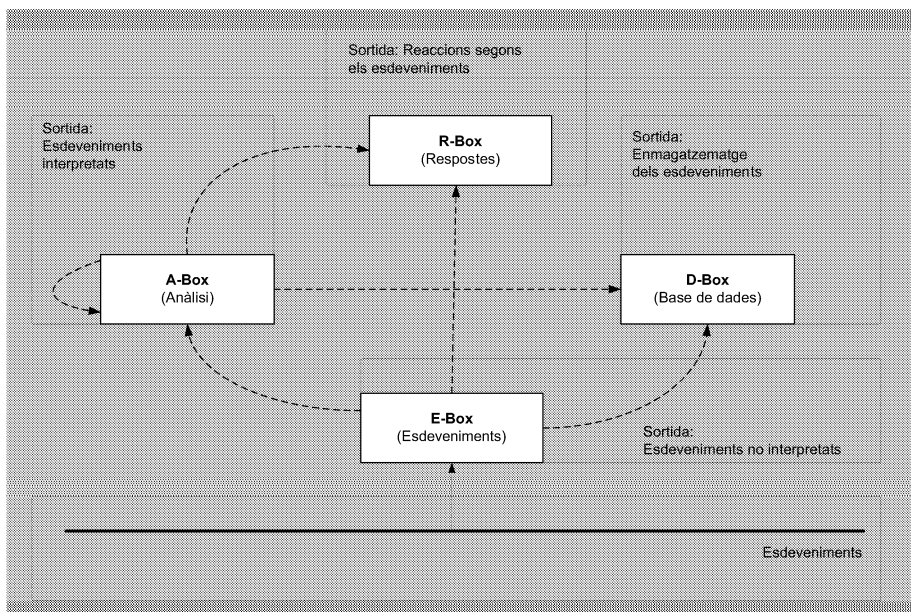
Sortida: Reaccions segons els esdeveniments

Sortida: Esdeveniments interpretats

R-Box
(Respostes)

Sortida: Enmagatzematge dels esdeveniments

A-Box
(Anàlisi)

D-Box
(Base de dades)

E-Box
(Esdeveniments)

Sortida: Esdeveniments no interpretats

Esdeveniments